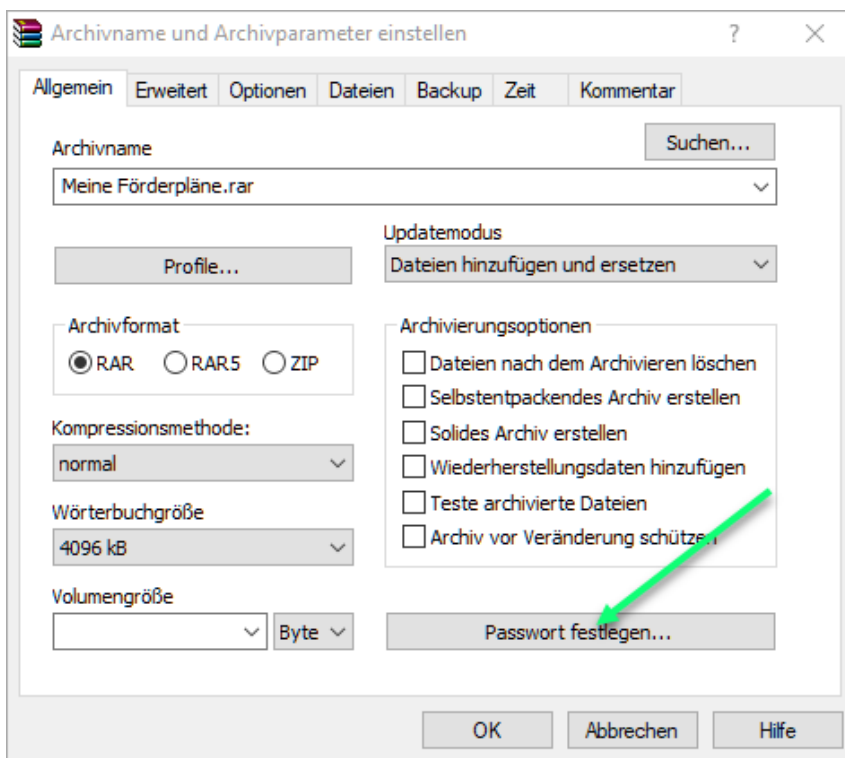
Archivname und Archivparameter einstellen ? ×

Allgemein Erweitert Optionen Dateien Backup Zeit Kommentar

Archivname
Suchen...
Meine Förderpläne.rar

Profile...

Updatemodus
Dateien hinzufügen und ersetzen

Archivformat
RAR RAR5 ZIP

Archivierungsoptionen
Dateien nach dem Archivieren löschen
Selbstentpackendes Archiv erstellen
Solides Archiv erstellen
Wiederherstellungsdaten hinzufügen
Teste archivierte Dateien
Archiv vor Veränderung schützen

Kompressionsmethode:
normal

Wörterbuchgröße
4096 kB

Volumengröße
Byte

Passwort festlegen...

OK Abbrechen Hilfe